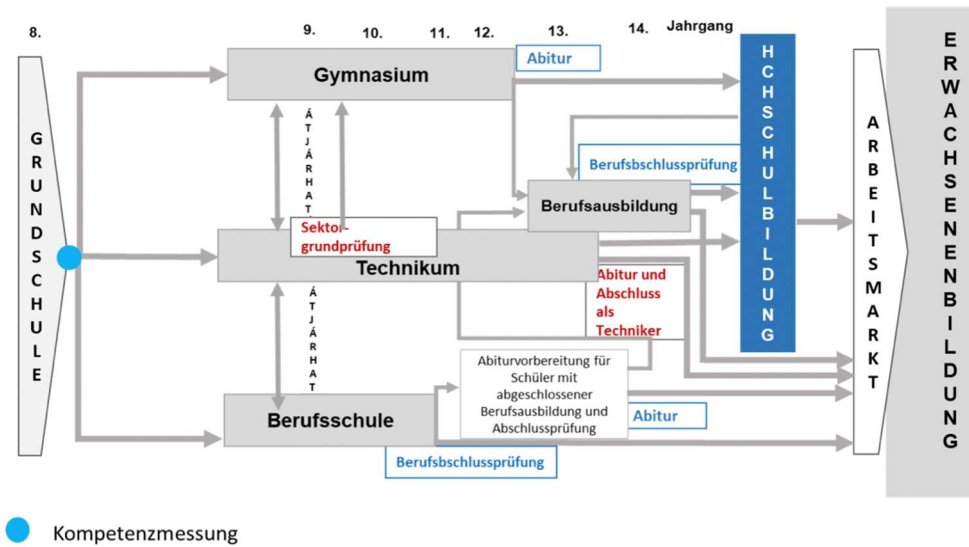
8.

9. 10. 11. 12. 13. 14. Jahrgang

GRUNDSCHULE

Gymnasium

Abitur

ÁTJÁRHAT

Sektorgrundprüfung

Technikum

ÁTJÁRHAT

Berufsschule

Berufsbschlussprüfung

Berufsausbildung

Abitur und Abschluss als Techniker

Abiturvorbereitung für Schüler mit abgeschlossener Berufsausbildung und Abschlussprüfung

Abitur

Berufsbschlussprüfung

HCHSCHULBILDUNG

ARBEITSMARKT

ERWACHSENENBILDUNG

Kompetenzmessung